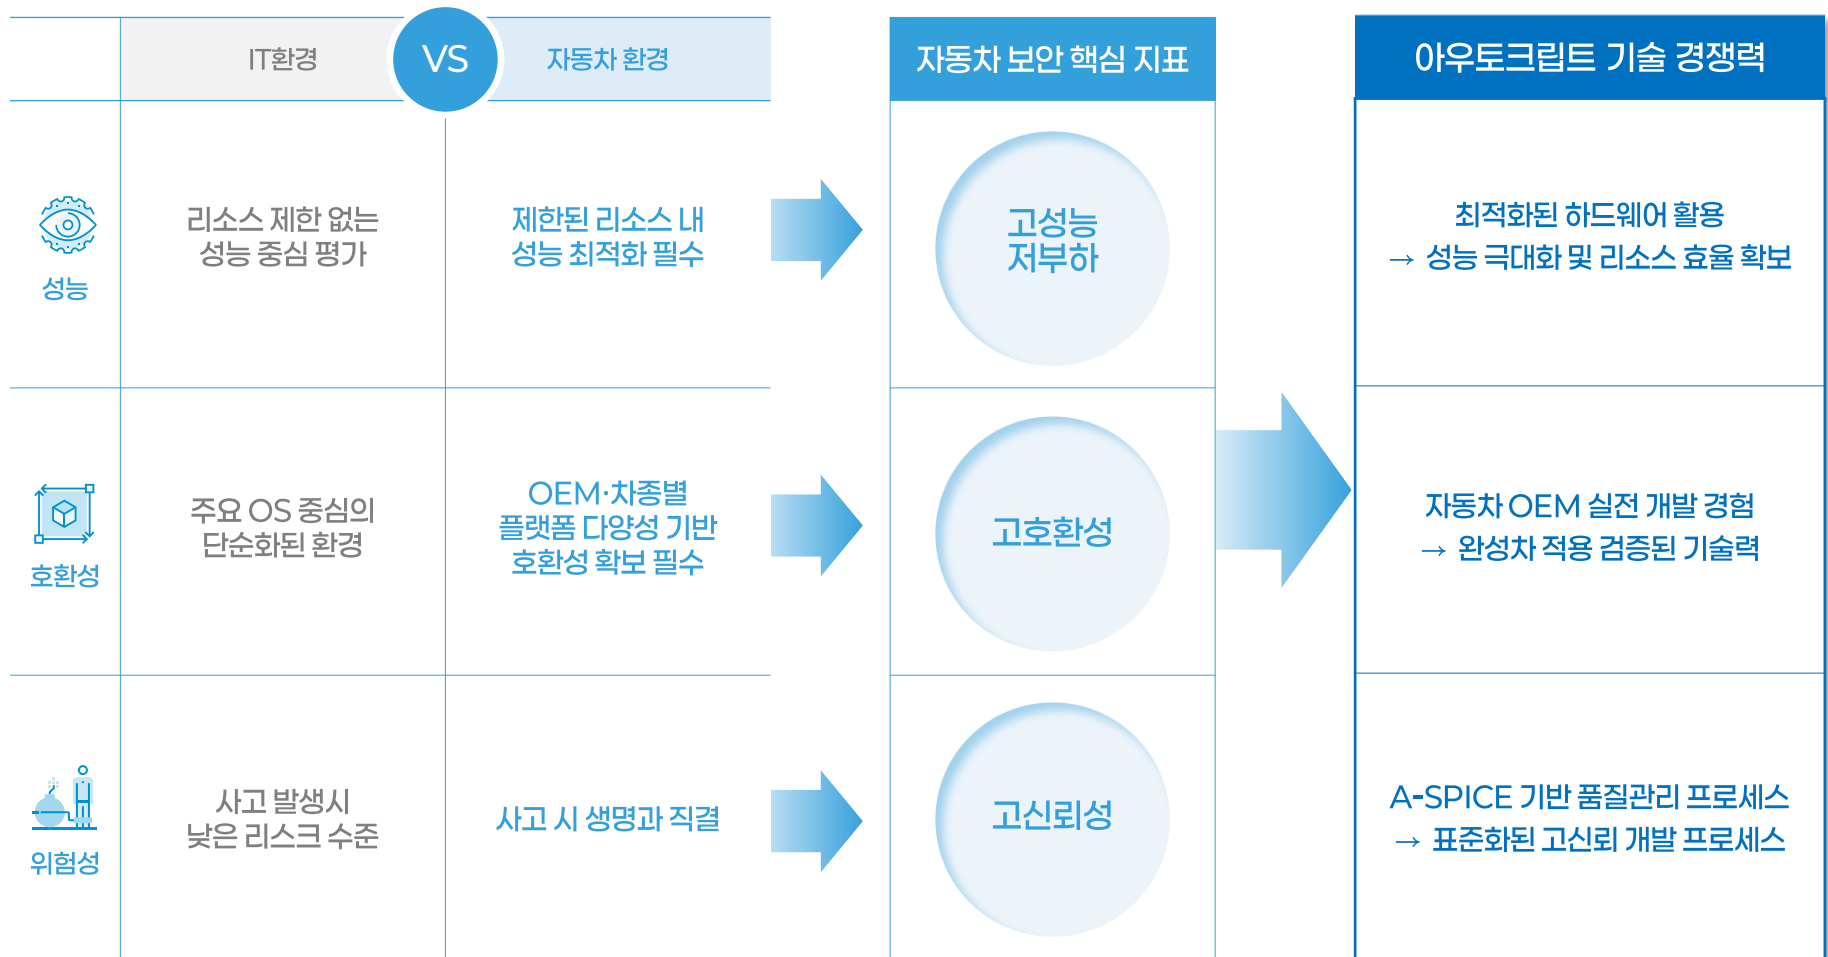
| | IT환경 | 자동차 환경 |
|---|---|---|
| 성능 | 리소스 제한 없는 성능 중심 평가 | 제한된 리소스 내 성능 최적화 필수 |
| 호환성 | 주요 OS 중심의 단순화된 환경 | OEM·차종별 플랫폼 다양성 기반 호환성 확보 필수 |
| 위험성 | 사고 발생시 낮은 리스크 수준 | 사고 시 생명과 직결 |

VS

자동차 보안 핵심 지표

고성능 저부하

고호환성

고신뢰성

아우토크립트 기술 경쟁력

최적화된 하드웨어 활용
→ 성능 극대화 및 리소스 효율 확보

자동차 OEM 실전 개발 경험
→ 완성차 적용 검증된 기술력

A-SPICE 기반 품질관리 프로세스
→ 표준화된 고신뢰 개발 프로세스